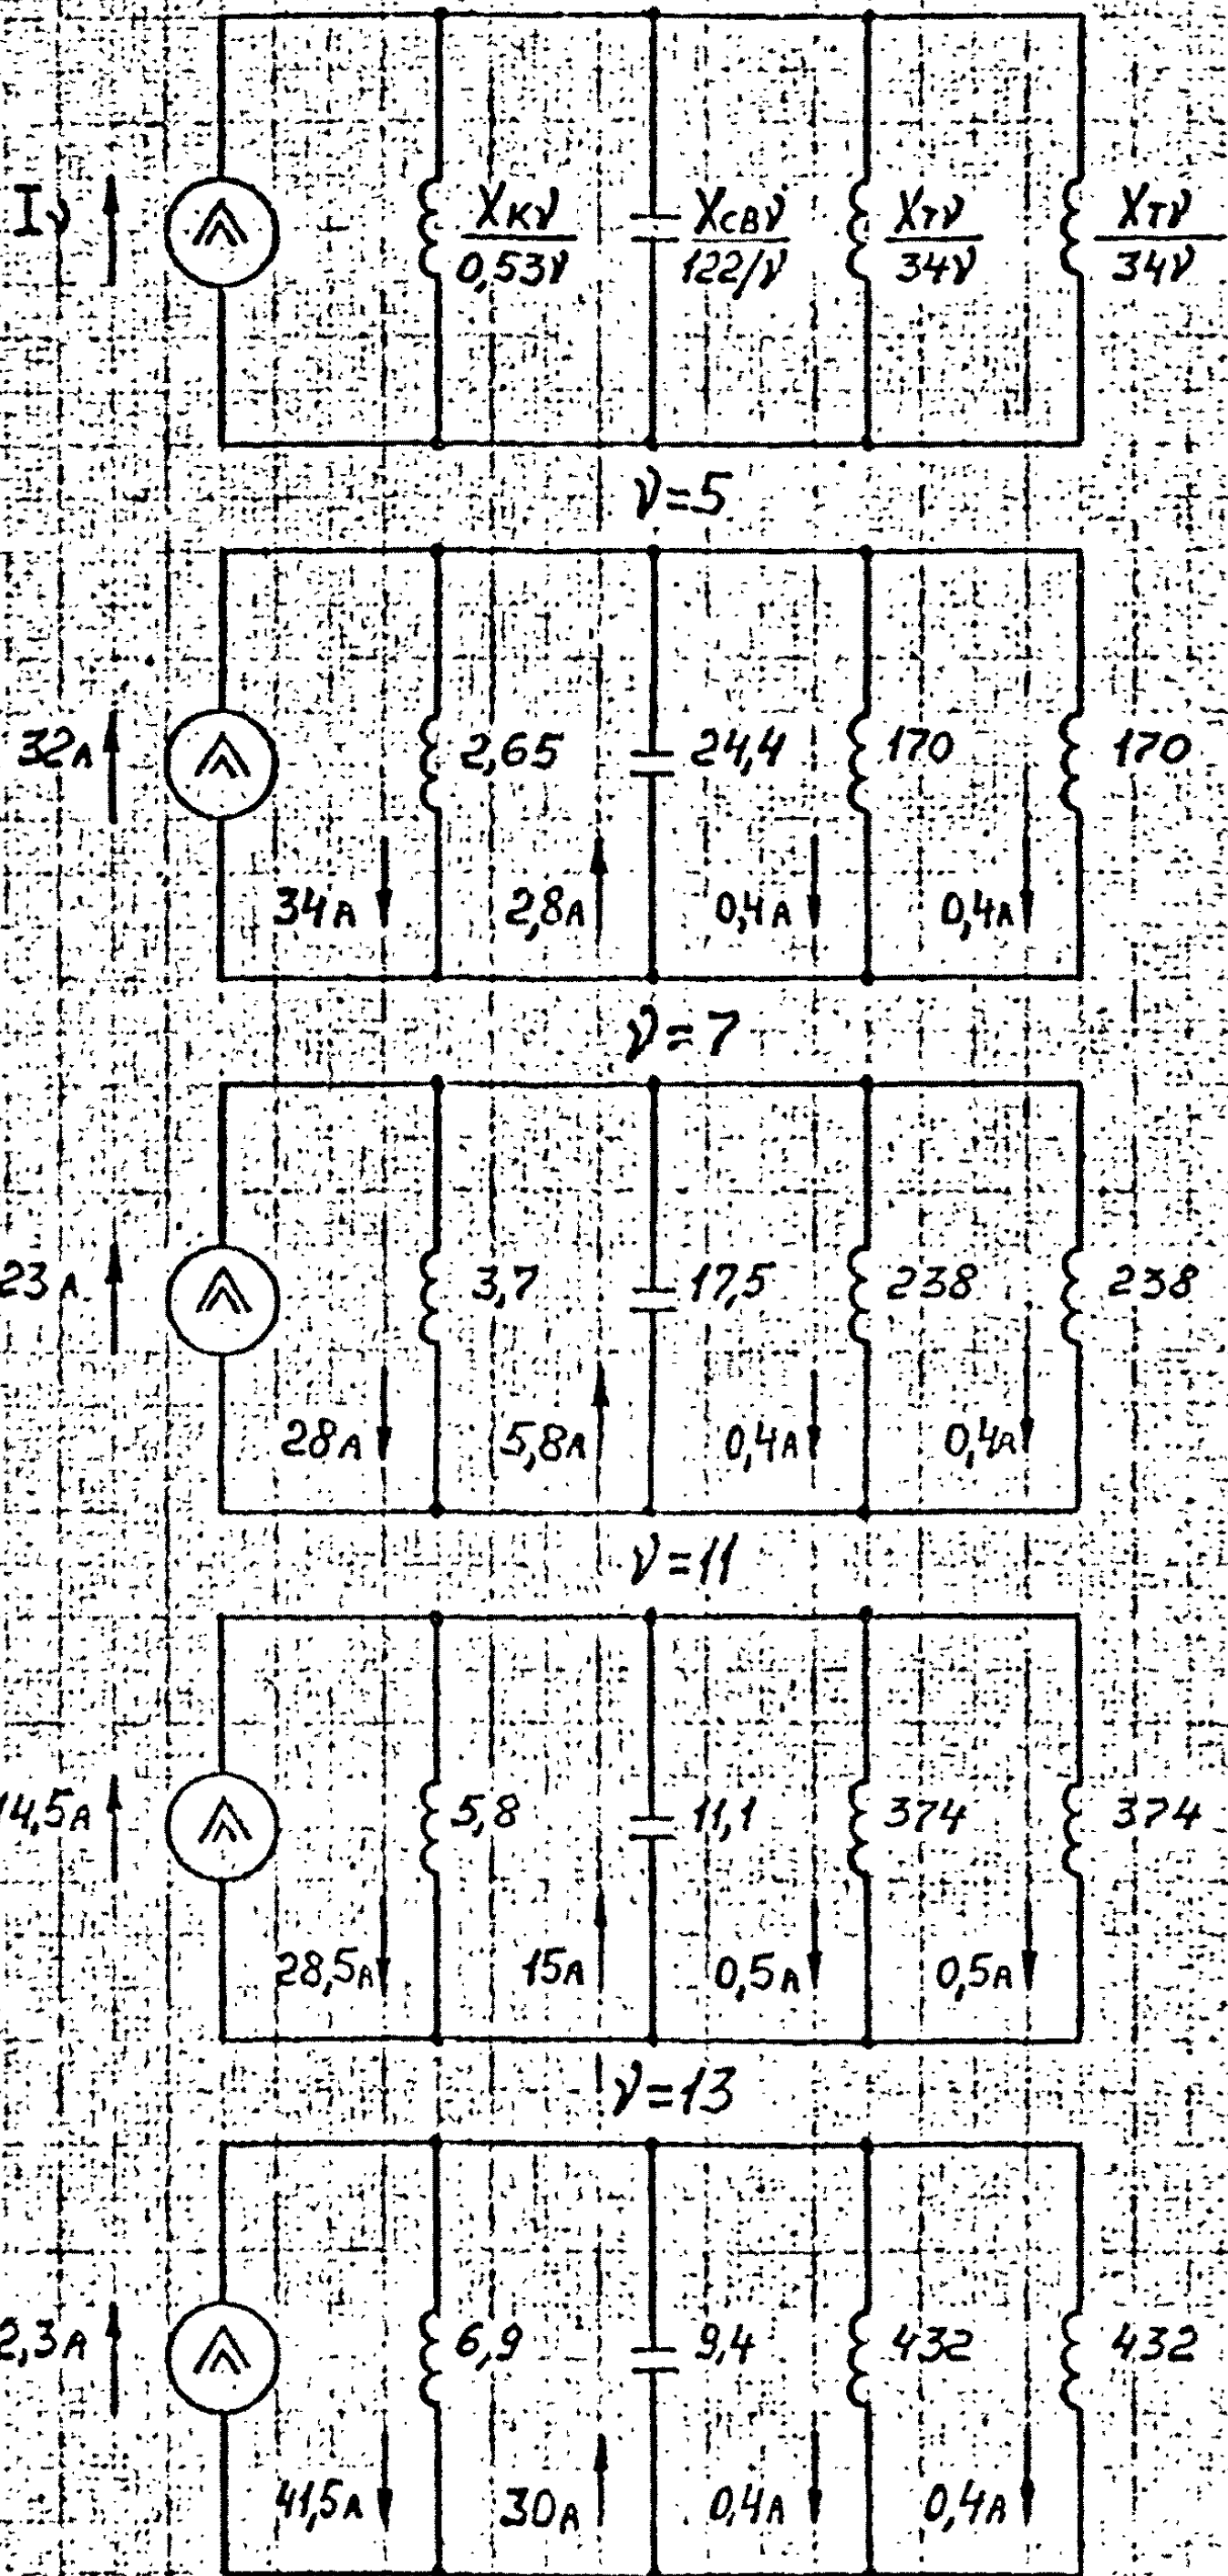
$I_\nu$

$\frac{X_{K\nu}}{0,53\nu}$ $\frac{X_{CB\nu}}{122/\nu}$ $\frac{X_{T\nu}}{34\nu}$ $\frac{X_{T\nu}}{34\nu}$

$\nu=5$

32А 2,65 24,4 170 170

34А 2,8А 0,4А 0,4А

$\nu=7$

23А 3,7 17,5 238 238

28А 5,8А 0,4А 0,4А

$\nu=11$

14,5А 5,8 11,1 374 374

28,5А 15А 0,5А 0,5А

$\nu=13$

2,3А 6,9 9,4 432 432

41,5А 30А 0,4А 0,4А